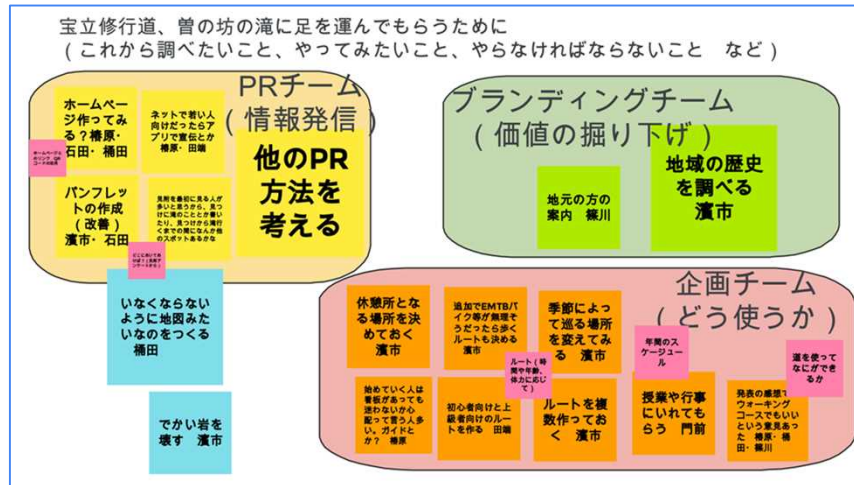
宝立修行道、曽の坊の滝に足を運んでもらうために
（これから調べたいこと、やってみたいこと、やらなければならないこと　など）

PRチーム
（情報発信）

ホームページ作ってみる？棒原・石田・橋田

ネットで若い人向けだったらアプリで宣伝とか　棒原・田端

他のPR方法を考える

ホームページ　ホーミング　コースの紹介

パンフレットの作成（改善）濱市・石田

見所を最初に見る人が多いと思うから、見つけに滝のことかも書いたり、見つけから滝行くまでの間になんか他のスポットあるか

どこに置いてあるかは？（支援アンケートする）

いなくならないように地図みたいなのをつくる　橋田

でかい岩を壊す　濱市

ブランディングチーム
（価値の掘り下げ）

地元の方の案内　篠川

地域の歴史を調べる　濱市

企画チーム
（どう使うか）

休憩所となる場所を決めておく　濱市

追加でEMTBバイク等が無理そうだったら歩くルートも決める　濱市

季節によって巡る場所を変えてみる　濱市

ルート（時間や年齢、体力に応じて）

年間のスケージュール

道を使ってなにができるか

始めていく人は看板があっても迷わないか心配って言う人多い。ガイドとか？　棒原

初心者向けと上級者向けのルートを作る　田端

ルートを複数作っておく　濱市

授業や行事にいれてもらう　門前

発表の感想でウォーキングコースでもいいという意見あった　棒原・橋田・篠川